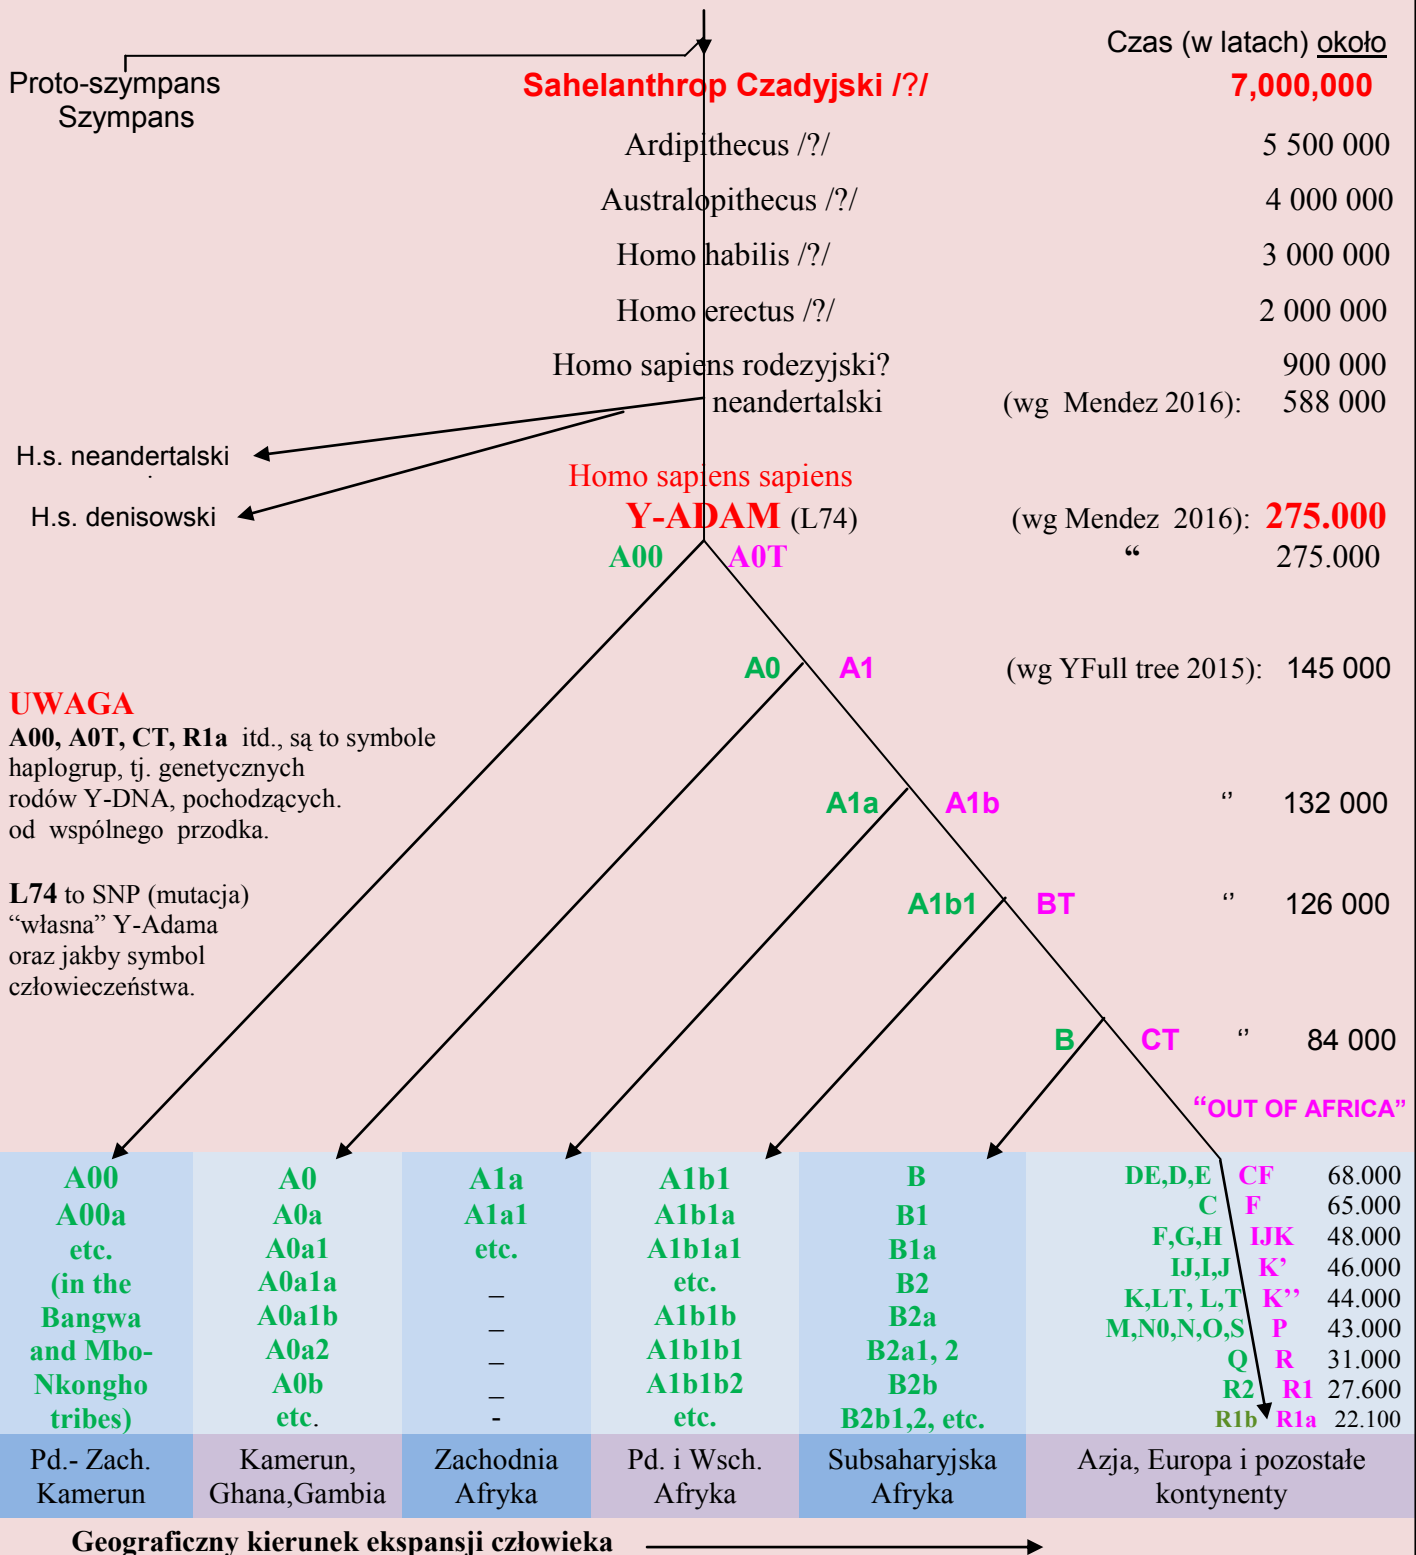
Czas (w latach) około

Proto-szympans
Szympans

Sahelanthrop Czadyjski /?/ 7,000,000

Ardipithecus /?/ 5 500 000

Australopithecus /?/ 4 000 000

Homo habilis /?/ 3 000 000

Homo erectus /?/ 2 000 000

Homo sapiens rodezyjski? 900 000

neandertalski (wg Mendez 2016): 588 000

H.s. neandertalski

H.s. denisowski

Homo sapiens sapiens

Y-ADAM (L74) (wg Mendez 2016): 275.000

A00 A0T “ 275.000

A0 A1 (wg YFull tree 2015): 145 000

UWAGA
A00, A0T, CT, R1a itd., są to symbole haplogrup, tj. genetycznych rodów Y-DNA, pochodzących. od wspólnego przodka.

L74 to SNP (mutacja) “własna” Y-Adama oraz jakby symbol człowieczeństwa.

A1a A1b “ 132 000

A1b1 BT “ 126 000

B CT “ 84 000

“OUT OF AFRICA”

| A00 A00a etc. (in the Bangwa and Mbo-Nkongho tribes) | A0 A0a A0a1 A0a1a A0a1b A0a2 A0b etc. | A1a A1a1 etc. _ _ _ _ - | A1b1 A1b1a A1b1a1 etc. A1b1b A1b1b1 A1b1b2 etc. | B B1 B1a B2 B2a B2a1, 2 B2b B2b1,2, etc. | DE,D,E CF 68.000; C F 65.000; F,G,H IJK 48.000; IJ,I,J K’ 46.000; K,LT, L,T K’’ 44.000; M,N0,N,O,S P 43.000; Q R 31.000; R2 R1 27.600; R1b R1a 22.100 |
|---|---|---|---|---|---|
| Pd.- Zach. Kamerun | Kamerun, Ghana,Gambia | Zachodnia Afryka | Pd. i Wsch. Afryka | Subsaharyjska Afryka | Azja, Europa i pozostałe kontynenty |

Geograficzny kierunek ekspansji człowieka